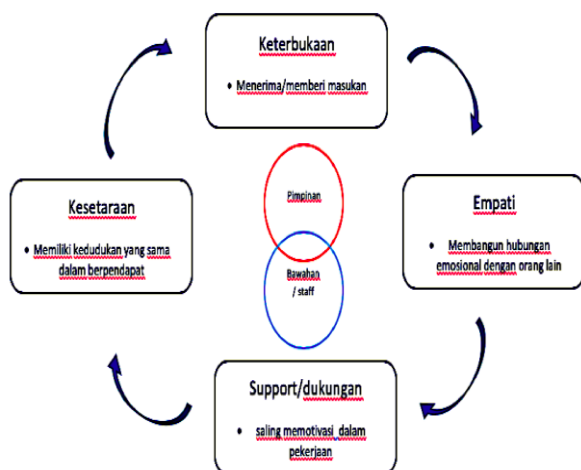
Keterbukaan

• Menerima/memberi masukan

Empati

• Membangun hubungan emosional dengan orang lain

Support/dukungan

• saling memotivasi dalam pekerjaan

Kesetaraan

• Memiliki kedudukan yang sama dalam berpendapat

Pimpinan

Bawahan / staff